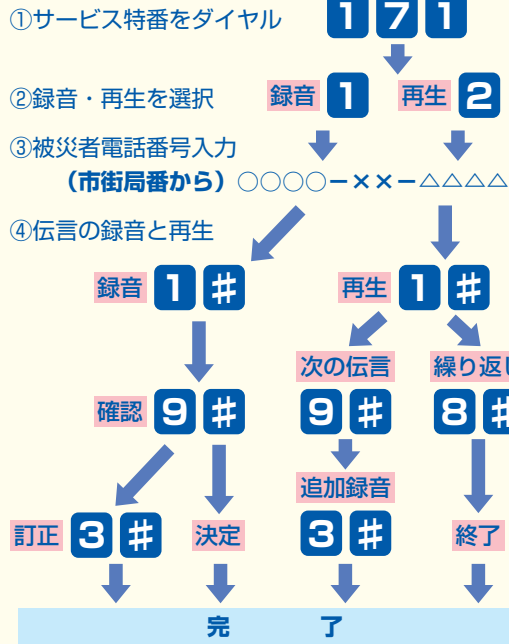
①サービス特番をダイヤル 1 7 1

②録音・再生を選択 録音 1 再生 2

③被災者電話番号入力

（市街局番から）○○○○ー××ー△△△△

④伝言の録音と再生

録音 1 #

再生 1 #

確認 9 #

次の伝言 9 #

繰り返し 8 #

追加録音 3 #

訂正 3 #

決定

終了

完 了